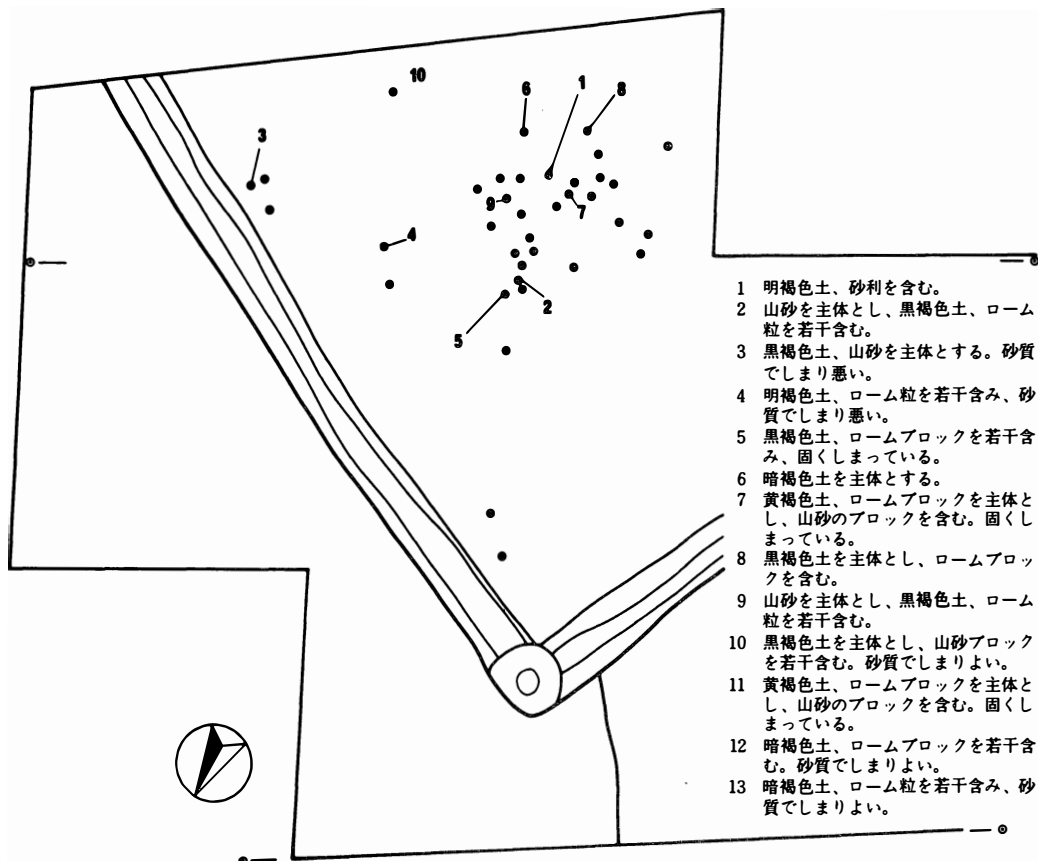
10
6
1
8
3
9
7
4
2
5

1 明褐色土、砂利を含む。
2 山砂を主体とし、黒褐色土、ローム粒を若干含む。
3 黒褐色土、山砂を主体とする。砂質でしまり悪い。
4 明褐色土、ローム粒を若干含み、砂質でしまり悪い。
5 黒褐色土、ロームブロックを若干含み、固くしまっている。
6 暗褐色土を主体とする。
7 黄褐色土、ロームブロックを主体とし、山砂のブロックを含む。固くしまっている。
8 黒褐色土を主体とし、ロームブロックを含む。
9 山砂を主体とし、黒褐色土、ローム粒を若干含む。
10 黒褐色土を主体とし、山砂ブロックを若干含む。砂質でしまりよい。
11 黄褐色土、ロームブロックを主体とし、山砂のブロックを含む。固くしまっている。
12 暗褐色土、ロームブロックを若干含む。砂質でしまりよい。
13 暗褐色土、ローム粒を若干含み、砂質でしまりよい。